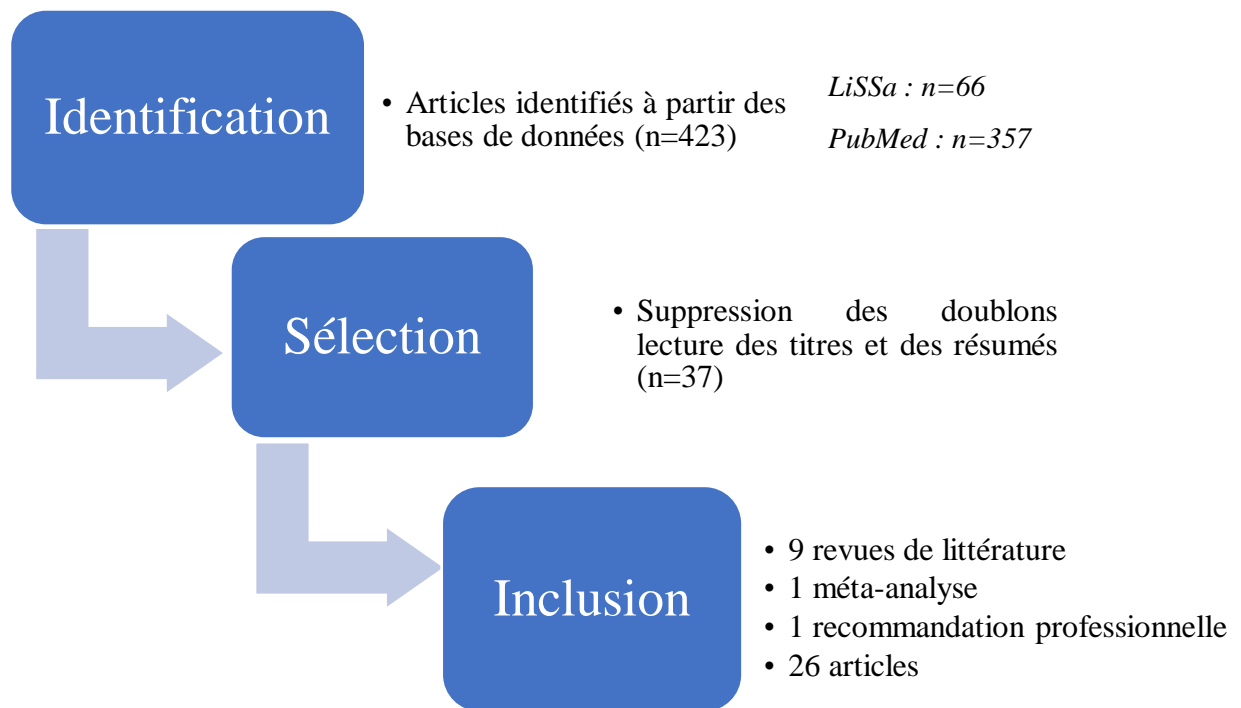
Identification

• Articles identifiés à partir des bases de données (n=423)

*LiSSa : n=66*

*PubMed : n=357*

Sélection

• Suppression des doublons lecture des titres et des résumés (n=37)

Inclusion

• 9 revues de littérature
• 1 méta-analyse
• 1 recommandation professionnelle
• 26 articles